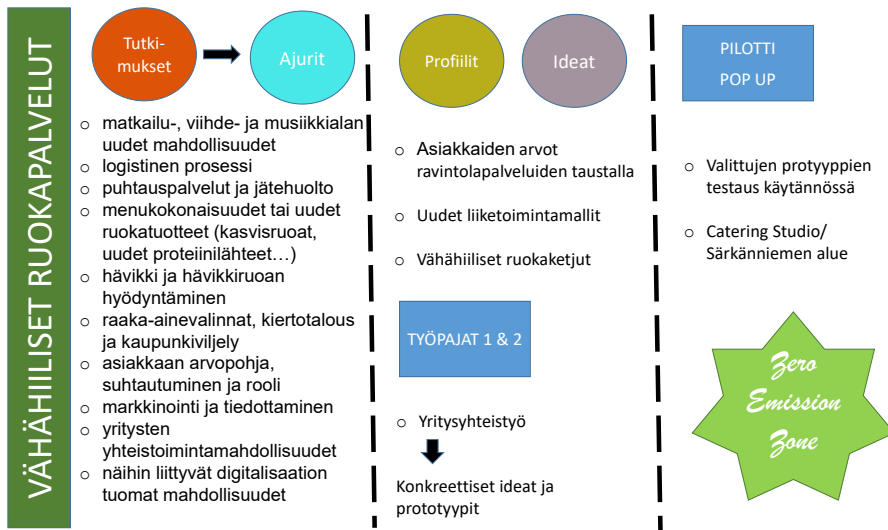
VÄHÄHIILISET RUOKAPALVELUT

Tutkimukset

Ajurit

o matkailu-, viihde- ja musiikkialan uudet mahdollisuudet
o logistinen prosessi
o puhtauspalvelut ja jätehuolto
o menukokonaisuudet tai uudet ruokatuotteet (kasvisruoat, uudet proteiinilähteet…)
o hävikki ja hävikkiruoan hyödyntäminen
o raaka-ainevalinnat, kiertotalous ja kaupunkiviljely
o asiakkaan arvopohja, suhtautuminen ja rooli
o markkinointi ja tiedottaminen
o yritysten yhteistoimintamahdollisuudet
o näihin liittyvät digitalisaation tuomat mahdollisuudet

Profiilit

Ideat

o Asiakkaiden arvot ravintolapalveluiden taustalla
o Uudet liiketoimintamallit
o Vähähiiliset ruokaketjut

TYÖPAJAT 1 & 2

o Yritysyhteistyö

Konkreettiset ideat ja prototyypit

PILOTTI
POP UP

o Valittujen protyyppien testaus käytännössä
o Catering Studio/ Särkänniemen alue

Zero Emission Zone